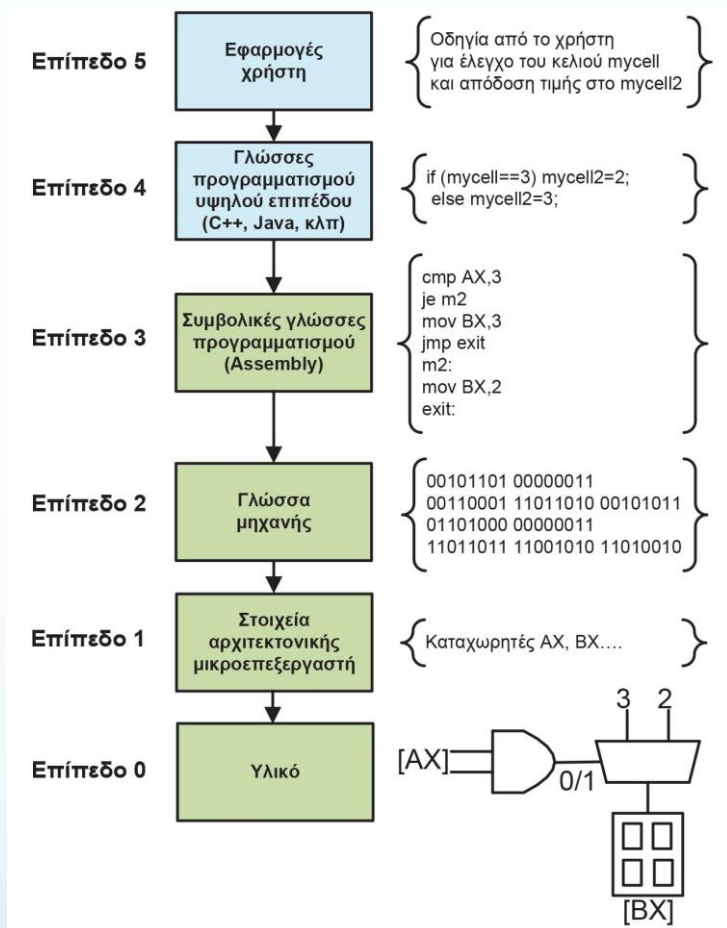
Επίπεδο 5

Εφαρμογές χρήστη

Οδηγία από το χρήστη για έλεγχο του κελιού mycell και απόδοση τιμής στο mycell2

Επίπεδο 4

Γλώσσες προγραμματισμού υψηλού επιπέδου (C++, Java, κλπ)

if (mycell==3) mycell2=2;
else mycell2=3;

Επίπεδο 3

Συμβολικές γλώσσες προγραμματισμού (Assembly)

cmp AX,3
je m2
mov BX,3
jmp exit
m2:
mov BX,2
exit:

Επίπεδο 2

Γλώσσα μηχανής

00101101 00000011
00110001 11011010 00101011
01101000 00000011
11011011 11001010 11010010

Επίπεδο 1

Στοιχεία αρχιτεκτονικής μικροεπεξεργαστή

Καταχωρητές AX, BX….

Επίπεδο 0

Υλικό

3 2
[AX]
0/1
[BX]